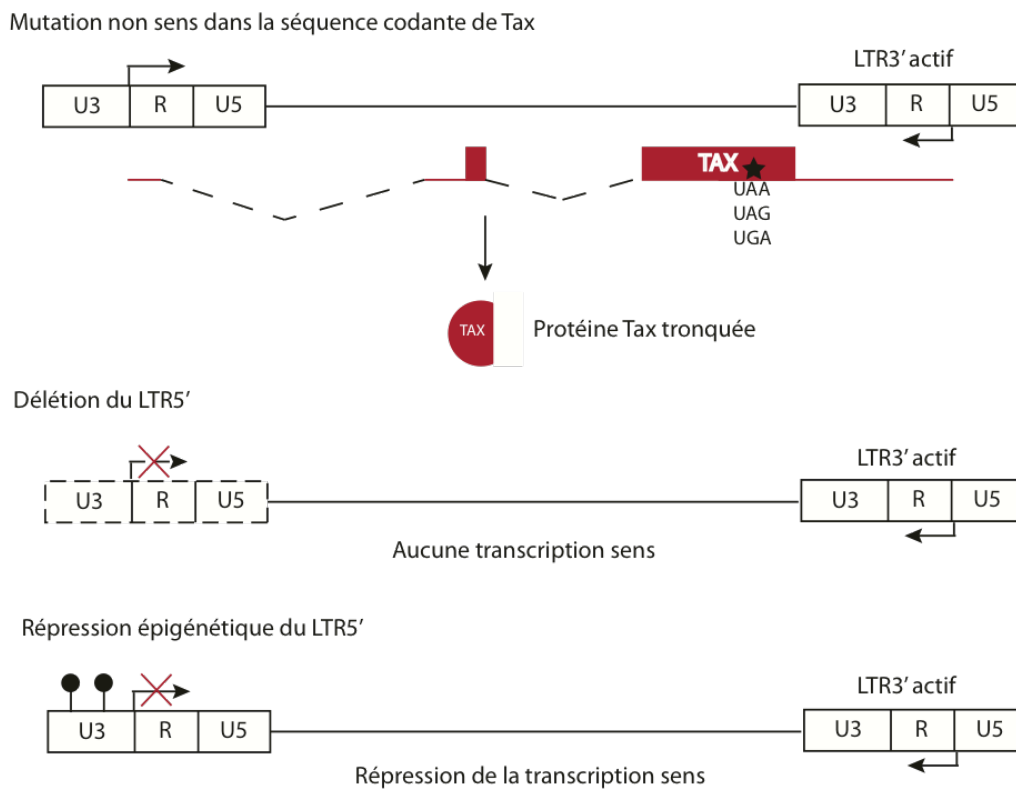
Mutation non sens dans la séquence codante de Tax

LTR3' actif

U3 R U5

U3 R U5

TAX

UAA
UAG
UGA

TAX

Protéine Tax tronquée

Délétion du LTR5'

LTR3' actif

U3 R U5

U3 R U5

Aucune transcription sens

Répression épigénétique du LTR5'

LTR3' actif

U3 R U5

U3 R U5

Répression de la transcription sens